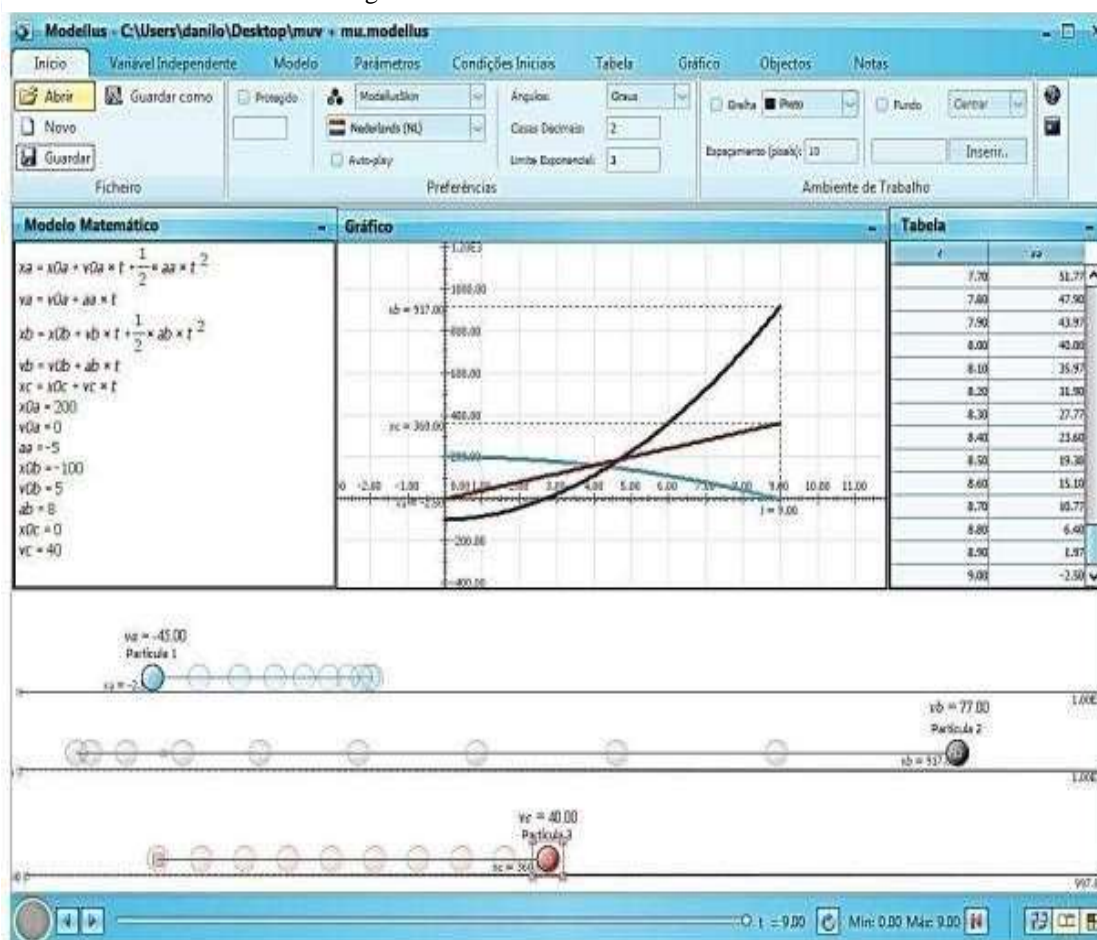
Modellus - C:\Users\danilo\Desktop\muv + mu.modellus

Início | Variável Independente | Modelo | Parâmetros | Condições Iniciais | Tabela | Gráfico | Objectos | Notas

Abrir | Guardar como | Novo | Guardar | Ficheiro

Protegido | ModellusSkin | Nederlands (NL) | Auto-play | Ângulos: Graus | Casas Decimais: 2 | Limite Exponencial: 3 | Preferências

Grelha | Preto | Fundo | Centrar | Espaçamento (pixels): 10 | Inserir.. | Ambiente de Trabalho

Modelo Matemático

$xa = x0a + v0a \times t + \frac{1}{2} \times aa \times t^2$

$va = v0a + aa \times t$

$xb = x0b + vb \times t + \frac{1}{2} \times ab \times t^2$

$vb = v0b + ab \times t$

$xc = x0c + vc \times t$

$x0a = 200$

$v0a = 0$

$aa = -5$

$x0b = -100$

$v0b = 5$

$ab = 8$

$x0c = 0$

$vc = 40$

Gráfico

1.20E3, 1000.00, xb = 517.00, 800.00, 600.00, 400.00, xc = 360.00, 200.00, -200.00, -400.00

-2.00, -1.00, 0.00, 1.00, 2.00, 3.00, 4.00, 5.00, 6.00, 7.00, 8.00, 9.00, 10.00, 11.00, xa = -2.50, t = 9.00

Tabela

| t | xa |
|---|---|
| 7.70 | 51.77 |
| 7.80 | 47.90 |
| 7.90 | 43.97 |
| 8.00 | 40.00 |
| 8.10 | 35.97 |
| 8.20 | 31.90 |
| 8.30 | 27.77 |
| 8.40 | 23.60 |
| 8.50 | 19.38 |
| 8.60 | 15.10 |
| 8.70 | 10.77 |
| 8.80 | 6.40 |
| 8.90 | 1.97 |
| 9.00 | -2.50 |

va = -45.00
Partícula 1
xa = -2.50

vb = 77.00
Partícula 2
xb = 517.00

vc = 40.00
Partícula 3
xc = 360

1.00E | 1.00E | 997.

t = 9.00 | Mín: 0.00 Máx: 9.00